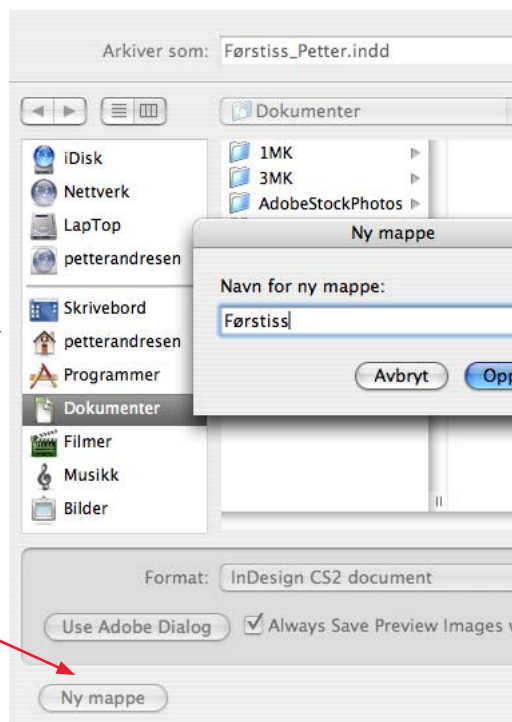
Arkiver som: Førstiss_Petter.indd

Dokumenter

iDisk
Nettverk
LapTop
petterandresen
Skrivebord
petterandresen
Programmer
Dokumenter
Filmer
Musikk
Bilder

1MK
3MK
AdobeStockPhotos

Ny mappe

Navn for ny mappe:

Førstiss

Avbryt
Opp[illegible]

Format: InDesign CS2 document

Use Adobe Dialog
Always Save Preview Images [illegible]

Ny mappe